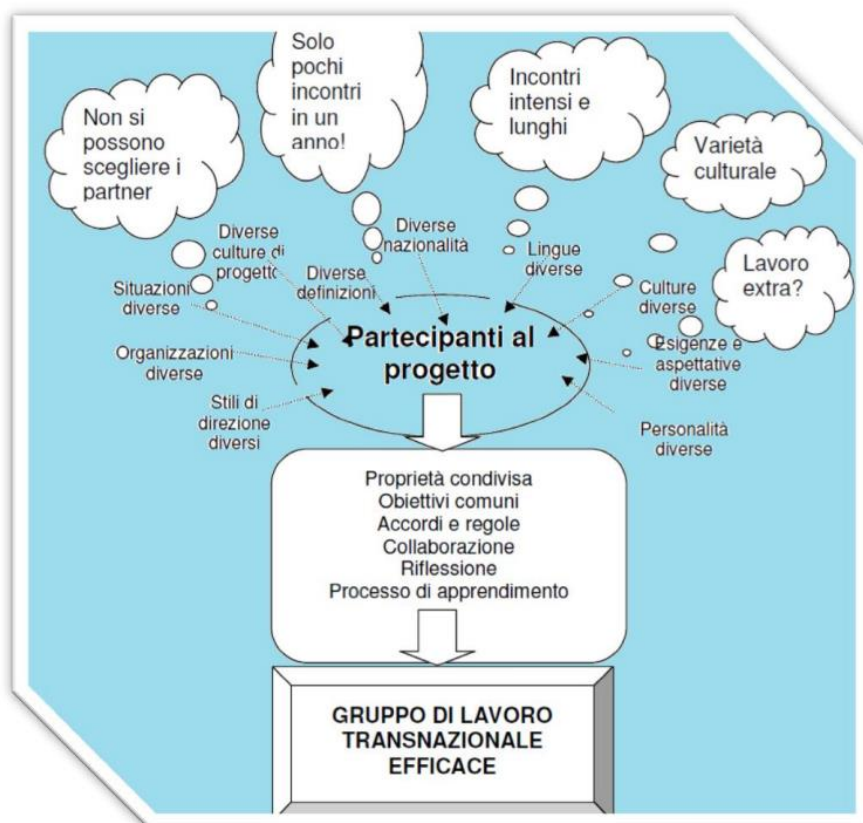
Non si possono scegliere i partner

Solo pochi incontri in un anno!

Incontri intensi e lunghi

Varietà culturale

Lavoro extra?

Diverse culture di progetto

Diverse nazionalità

Lingue diverse

Situazioni diverse

Diverse definizioni

Culture diverse

Esigenze e aspettative diverse

Organizzazioni diverse

Partecipanti al progetto

Stili di direzione diversi

Personalità diverse

Proprietà condivisa
Obiettivi comuni
Accordi e regole
Collaborazione
Riflessione
Processo di apprendimento

GRUPPO DI LAVORO TRANSNAZIONALE EFFICACE